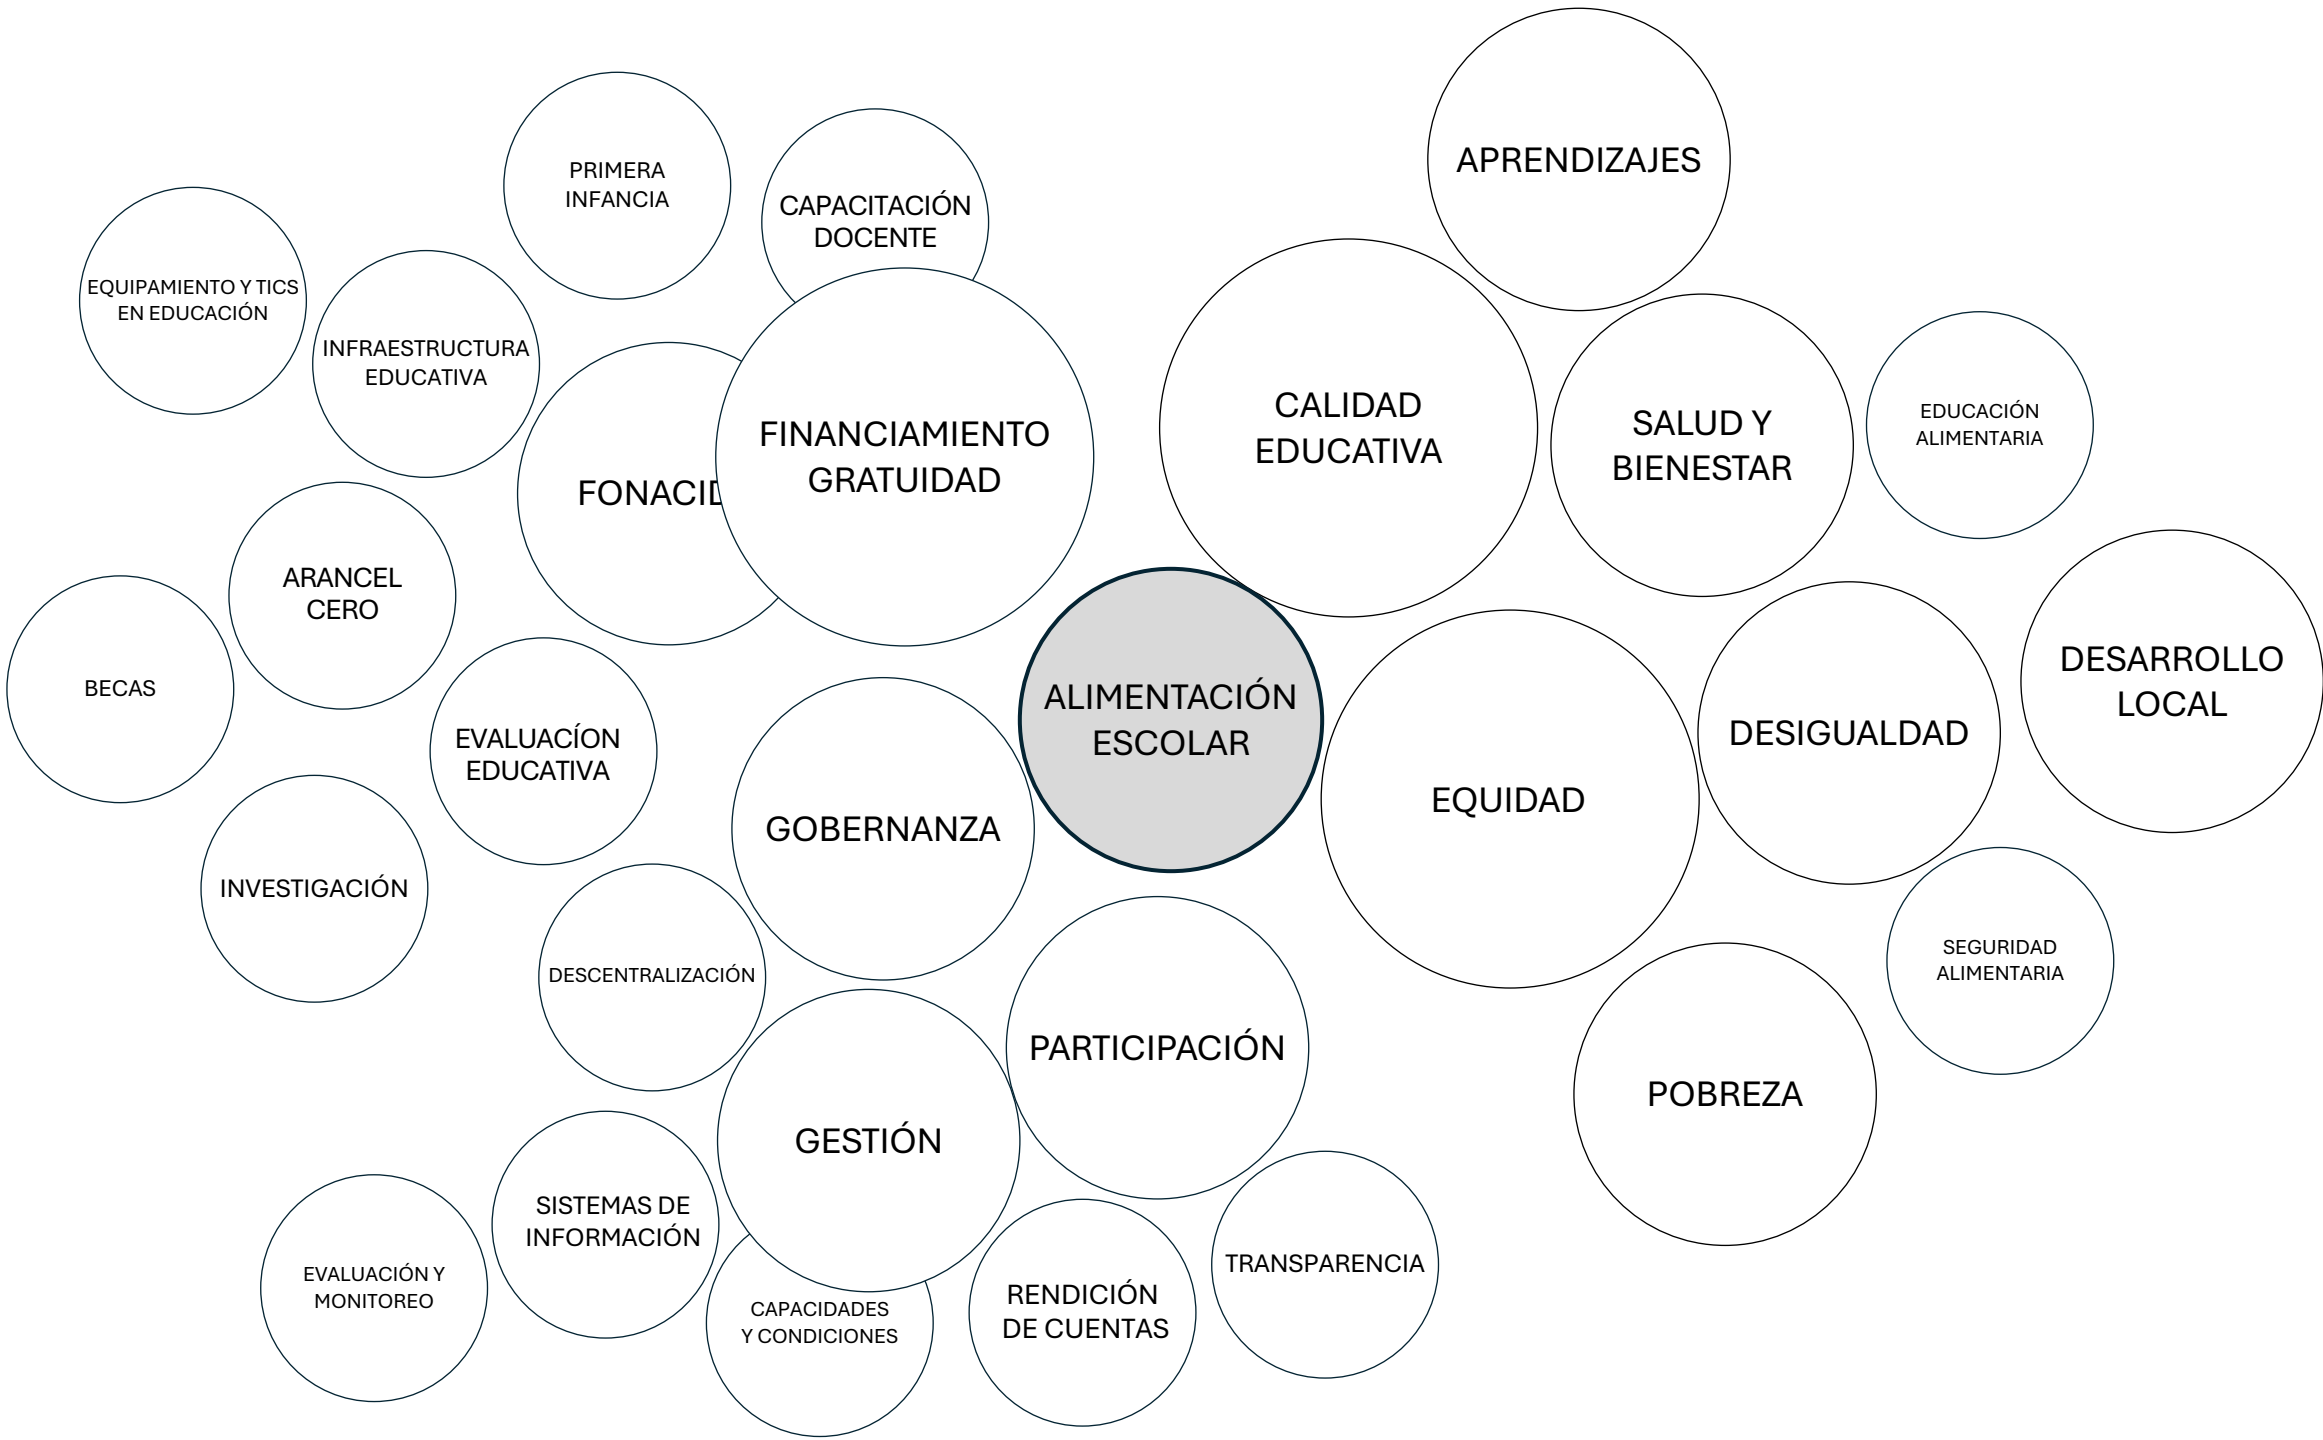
PRIMERA INFANCIA

CAPACITACIÓN DOCENTE

APRENDIZAJES

EQUIPAMIENTO Y TICS EN EDUCACIÓN

INFRAESTRUCTURA EDUCATIVA

FONACID

FINANCIAMIENTO GRATUIDAD

CALIDAD EDUCATIVA

SALUD Y BIENESTAR

EDUCACIÓN ALIMENTARIA

ARANCEL CERO

BECAS

EVALUACÍON EDUCATIVA

ALIMENTACIÓN ESCOLAR

EQUIDAD

DESIGUALDAD

DESARROLLO LOCAL

GOBERNANZA

INVESTIGACIÓN

DESCENTRALIZACIÓN

PARTICIPACIÓN

SEGURIDAD ALIMENTARIA

GESTIÓN

POBREZA

SISTEMAS DE INFORMACIÓN

EVALUACIÓN Y MONITOREO

CAPACIDADES Y CONDICIONES

RENDICIÓN DE CUENTAS

TRANSPARENCIA